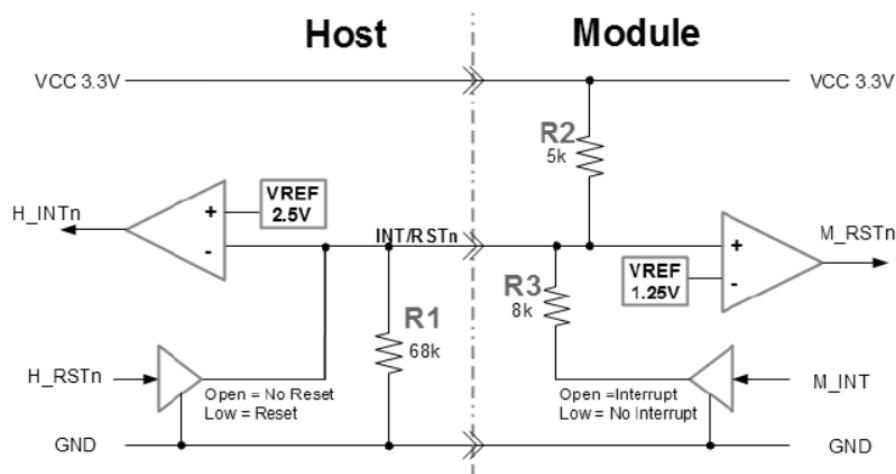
Host

Module

VCC 3.3V

VCC 3.3V

R2
5k

H_INTn

+
-

VREF
2.5V

INT/RSTn

M_RSTn

+
-

VREF
1.25V

R3
8k

R1
68k

H_RSTn

Open = No Reset
Low = Reset

Open =Interrupt
Low = No Interrupt

M_INT

GND

GND